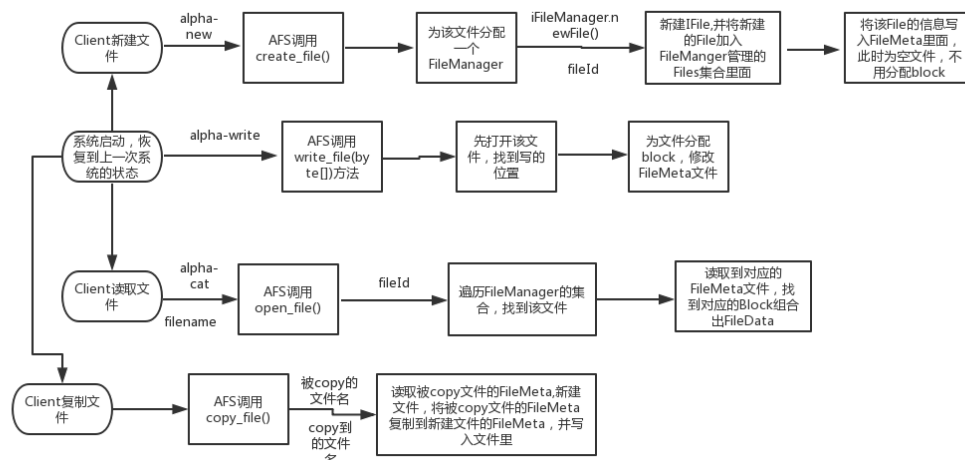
Client新建文件

alpha-new

AFS调用 create_file()

为该文件分配一个FileManager

iFileManager.newFile()

fileId

新建IFile,并将新建的File加入FileManger管理的Files集合里面

将该File的信息写入FileMeta里面，此时为空文件，不用分配block

系统启动，恢复到上一次系统的状态

alpha-write

AFS调用 write_file(byte[])方法

先打开该文件，找到写的位置

为文件分配block，修改FileMeta文件

Client读取文件

alpha-cat

filename

AFS调用 open_file()

fileId

遍历FileManager的集合，找到该文件

读取到对应的FileMeta文件，找到对应的Block组合出FileData

Client复制文件

AFS调用 copy_file()

被copy的文件名

copy到的文件名

读取被copy文件的FileMeta,新建文件，将被copy文件的FileMeta复制到新建文件的FileMeta，并写入文件里